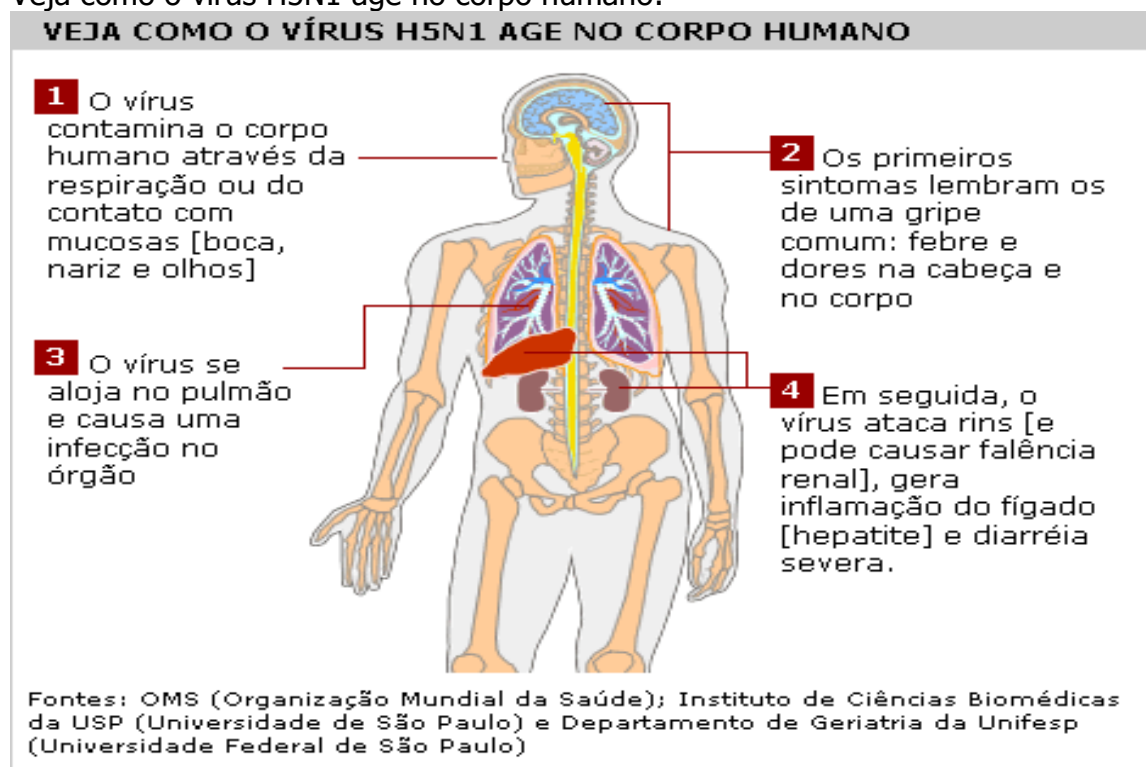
Veja como o vírus H5N1 age no corpo humano:

VEJA COMO O VÍRUS H5N1 AGE NO CORPO HUMANO

1 O vírus contamina o corpo humano através da respiração ou do contato com mucosas [boca, nariz e olhos]

2 Os primeiros sintomas lembram os de uma gripe comum: febre e dores na cabeça e no corpo

3 O vírus se aloja no pulmão e causa uma infecção no órgão

4 Em seguida, o vírus ataca rins [e pode causar falência renal], gera inflamação do fígado [hepatite] e diarréia severa.

Fontes: OMS (Organização Mundial da Saúde); Instituto de Ciências Biomédicas da USP (Universidade de São Paulo) e Departamento de Geriatria da Unifesp (Universidade Federal de São Paulo)